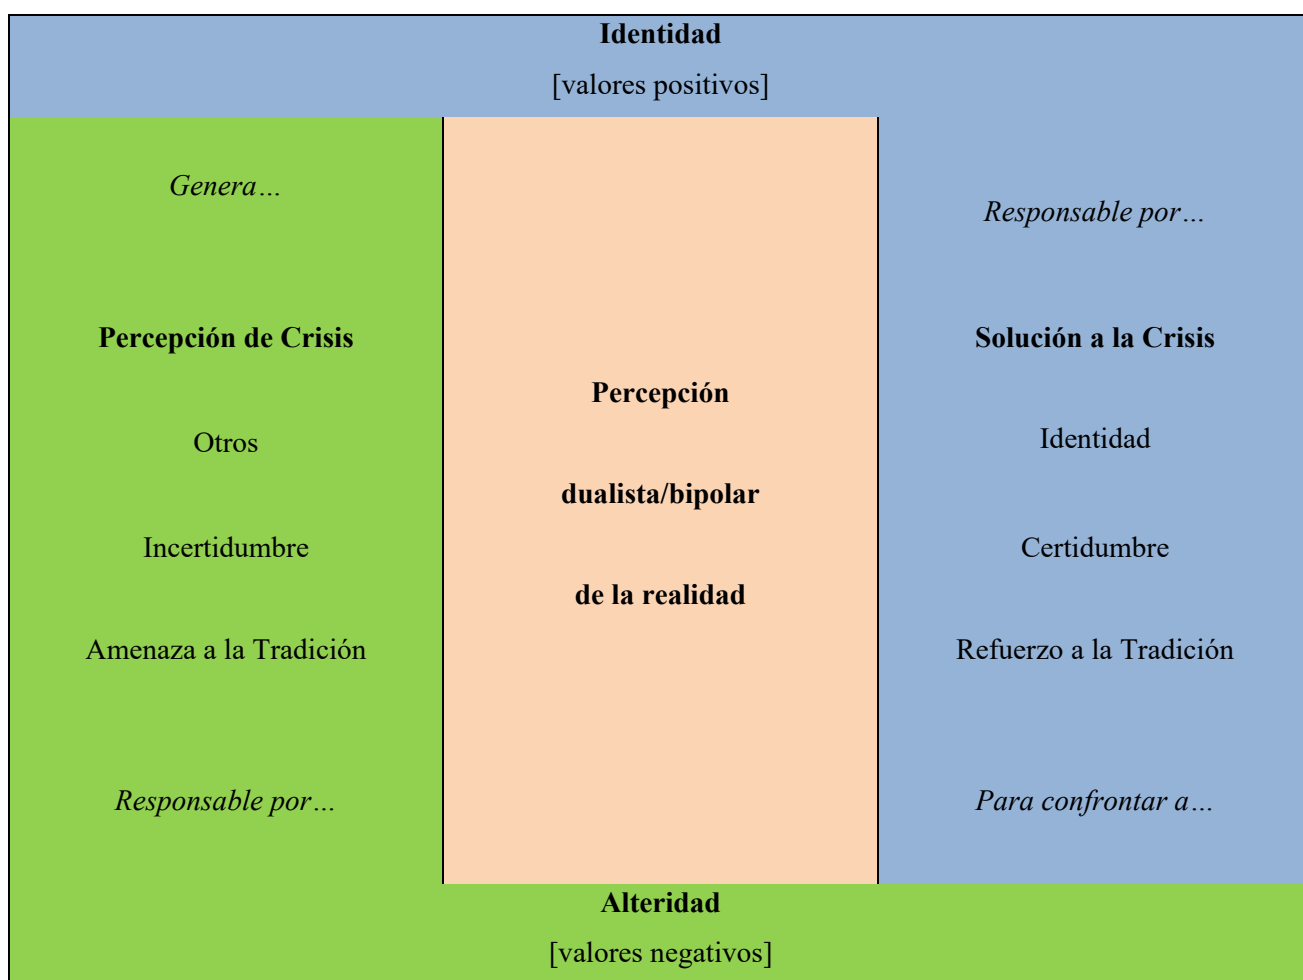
**Identidad**
[valores positivos]

*Genera…*

**Percepción de Crisis**

Otros

Incertidumbre

Amenaza a la Tradición

*Responsable por…*

**Percepción**

**dualista/bipolar**

**de la realidad**

*Responsable por…*

**Solución a la Crisis**

Identidad

Certidumbre

Refuerzo a la Tradición

*Para confrontar a…*

**Alteridad**
[valores negativos]